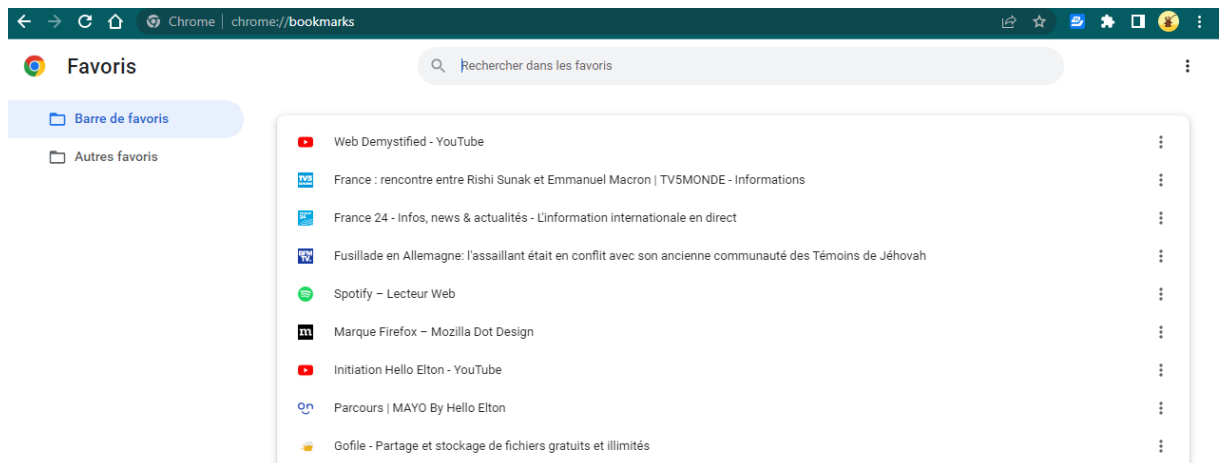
Chrome | chrome://bookmarks

Favoris

Rechercher dans les favoris

Barre de favoris
Autres favoris

Web Demystified - YouTube
France : rencontre entre Rishi Sunak et Emmanuel Macron | TV5MONDE - Informations
France 24 - Infos, news & actualités - L'information internationale en direct
Fusillade en Allemagne: l'assaillant était en conflit avec son ancienne communauté des Témoins de Jéhovah
Spotify – Lecteur Web
Marque Firefox – Mozilla Dot Design
Initiation Hello Elton - YouTube
Parcours | MAYO By Hello Elton
Gofile - Partage et stockage de fichiers gratuits et illimités